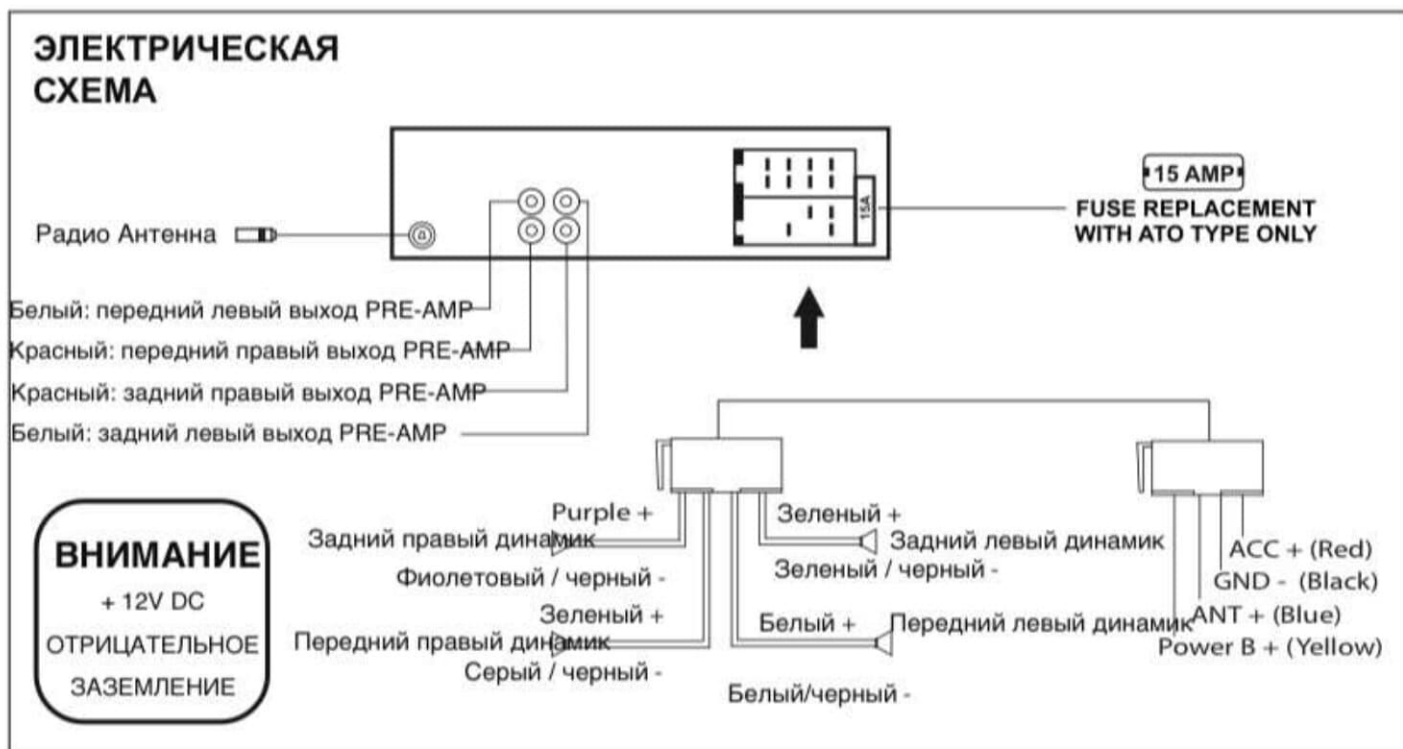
ЭЛЕКТРИЧЕСКАЯ СХЕМА

15 AMP
FUSE REPLACEMENT WITH ATO TYPE ONLY

15A

Радио Антенна

Белый: передний левый выход PRE-AMP
Красный: передний правый выход PRE-AMP
Красный: задний правый выход PRE-AMP
Белый: задний левый выход PRE-AMP

Purple +
Задний правый динамик
Фиолетовый / черный -
Зеленый +
Передний правый динамик
Серый / черный -

Зеленый +
Задний левый динамик
Зеленый / черный -
Белый +
Передний левый динамик
Белый/черный -

ACC + (Red)
GND - (Black)
ANT + (Blue)
Power B + (Yellow)

ВНИМАНИЕ
+ 12V DC
ОТРИЦАТЕЛЬНОЕ
ЗАЗЕМЛЕНИЕ